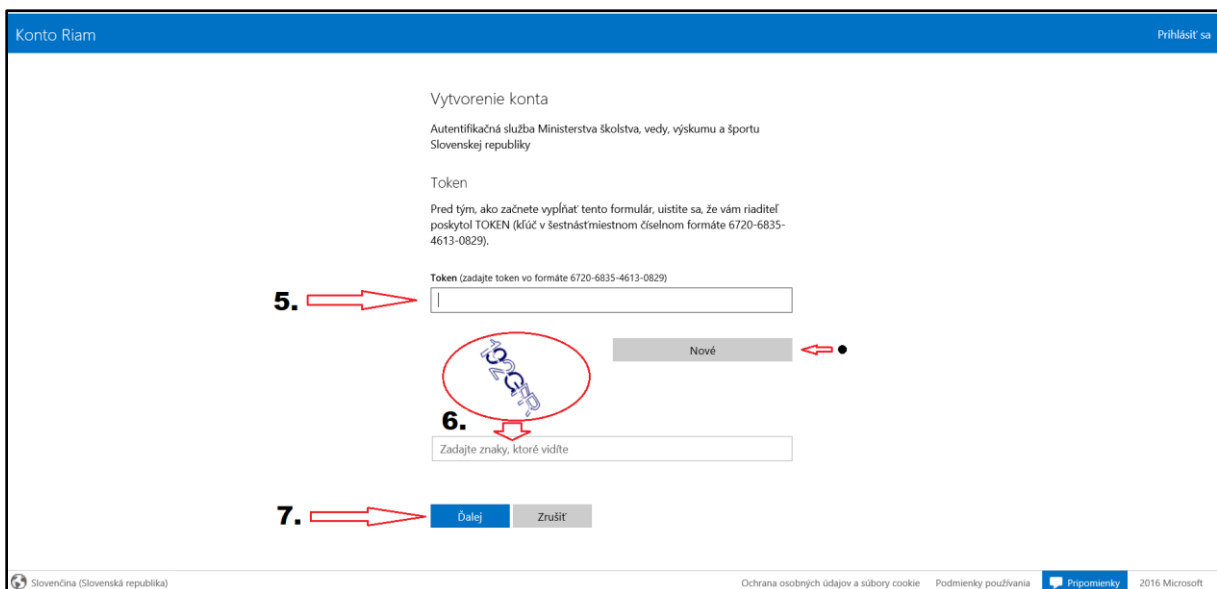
Konto Riam

Prihlásiť sa

Vytvorenie konta

Autentifikačná služba Ministerstva školstva, vedy, výskumu a športu Slovenskej republiky

Token

Pred tým, ako začnete vypĺňať tento formulár, uistite sa, že vám riaditeľ poskytol TOKEN (kľúč v šestnásťmiestnom číselnom formáte 6720-6835-4613-0829).

Token (zadajte token vo formáte 6720-6835-4613-0829)

5.

Nové

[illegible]

6.

Zadajte znaky, ktoré vidíte

7.

Ďalej

Zrušiť

Slovenčina (Slovenská republika)

Ochrana osobných údajov a súbory cookie

Podmienky používania

Pripomienky

2016 Microsoft